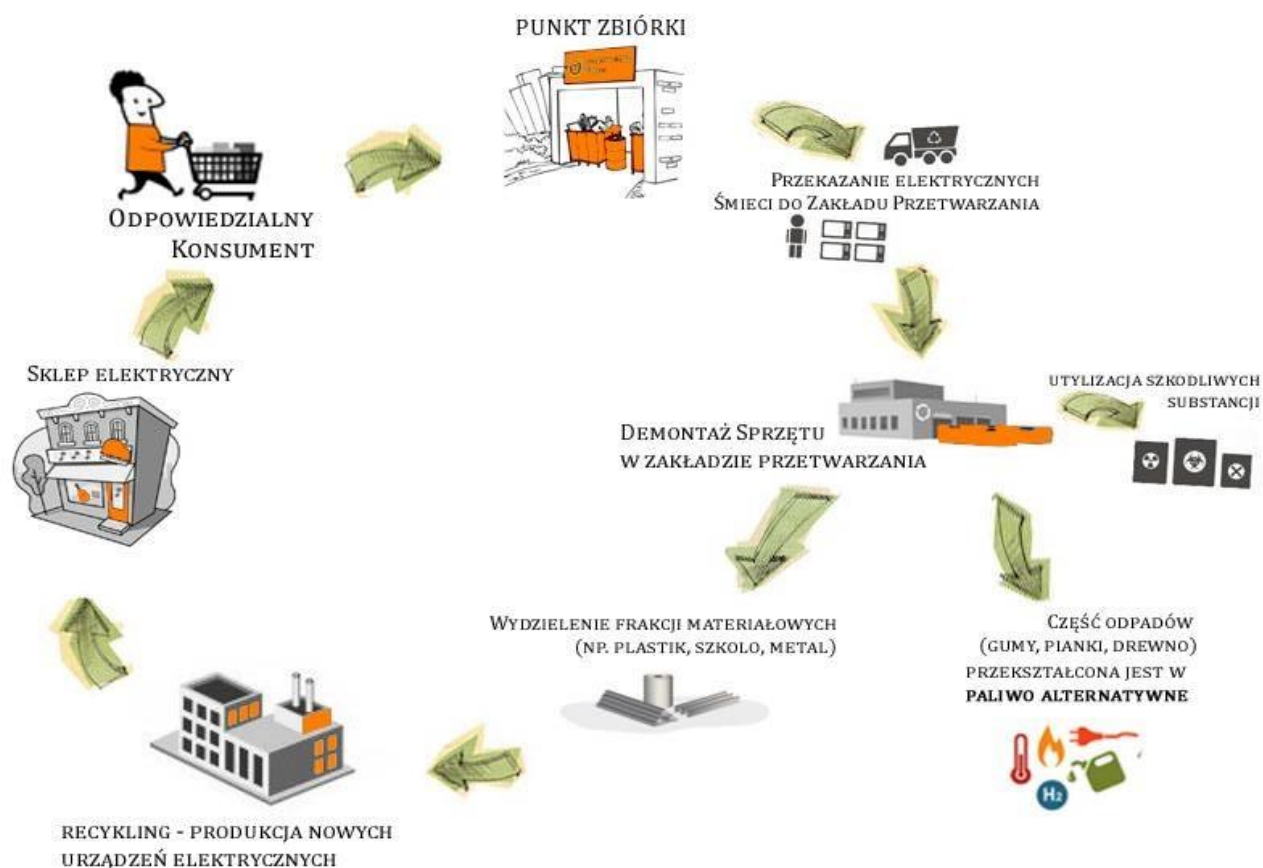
PUNKT ZBIÓRKI

ODPOWIEDZIALNY KONSUMENT

PRZEKAZANIE ELEKTRYCZNYCH ŚMIECI DO ZAKŁADU PRZETWARZANIA

SKLEP ELEKTRYCZNY

UTYLIZACJA SZKODLIWYCH SUBSTANCJI

DEMONTAŻ SPRZĘTU W ZAKŁADZIE PRZETWARZANIA

WYDZIELENIE FRAKCJI MATERIAŁOWYCH (NP. PLASTIK, SZKOLO, METAL)

CZĘŚĆ ODPADÓW (GUMY, PIANKI, DREWNO) PRZEKSZTAŁCONA JEST W PALIWO ALTERNATYWNE

$H_2$

RECYKLING - PRODUKCJA NOWYCH URZĄDZEŃ ELEKTRYCZNYCH